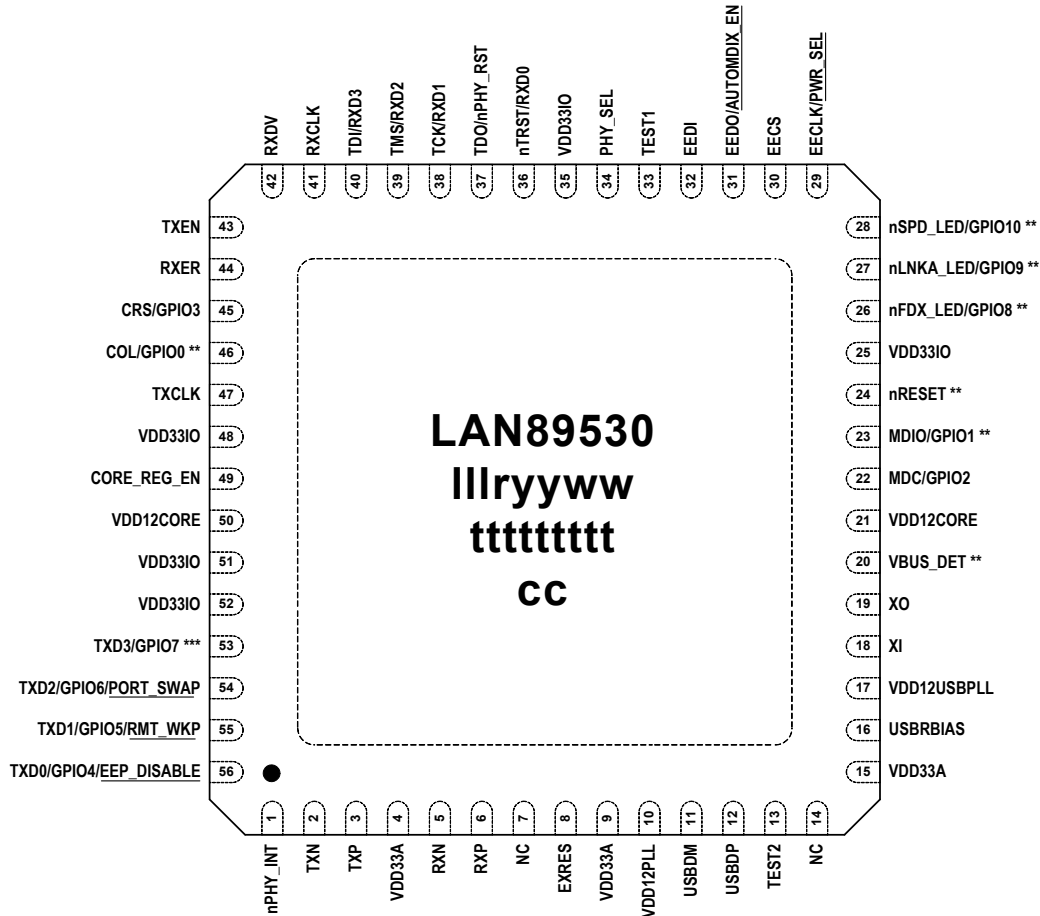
RXDV 42
RXCLK 41
TDI/RXD3 40
TMS/RXD2 39
TCK/RXD1 38
TDO/nPHY_RST 37
nTRST/RXD0 36
VDD33IO 35
PHY_SEL 34
TEST1 33
EEDI 32
EEDO/AUTOMDIX_EN 31
EECS 30
EECLK/PWR_SEL 29

TXEN 43
RXER 44
CRS/GPIO3 45
COL/GPIO0 ** 46
TXCLK 47
VDD33IO 48
CORE_REG_EN 49
VDD12CORE 50
VDD33IO 51
VDD33IO 52
TXD3/GPIO7 *** 53
TXD2/GPIO6/PORT_SWAP 54
TXD1/GPIO5/RMT_WKP 55
TXD0/GPIO4/EEP_DISABLE 56

LAN89530
lllryyww
ttttttttt
cc

28 nSPD_LED/GPIO10 **
27 nLNKA_LED/GPIO9 **
26 nFDX_LED/GPIO8 **
25 VDD33IO
24 nRESET **
23 MDIO/GPIO1 **
22 MDC/GPIO2
21 VDD12CORE
20 VBUS_DET **
19 XO
18 XI
17 VDD12USBPLL
16 USBRBIAS
15 VDD33A

1 nPHY_INT
2 TXN
3 TXP
4 VDD33A
5 RXN
6 RXP
7 NC
8 EXRES
9 VDD33A
10 VDD12PLL
11 USBDM
12 USBDP
13 TEST2
14 NC